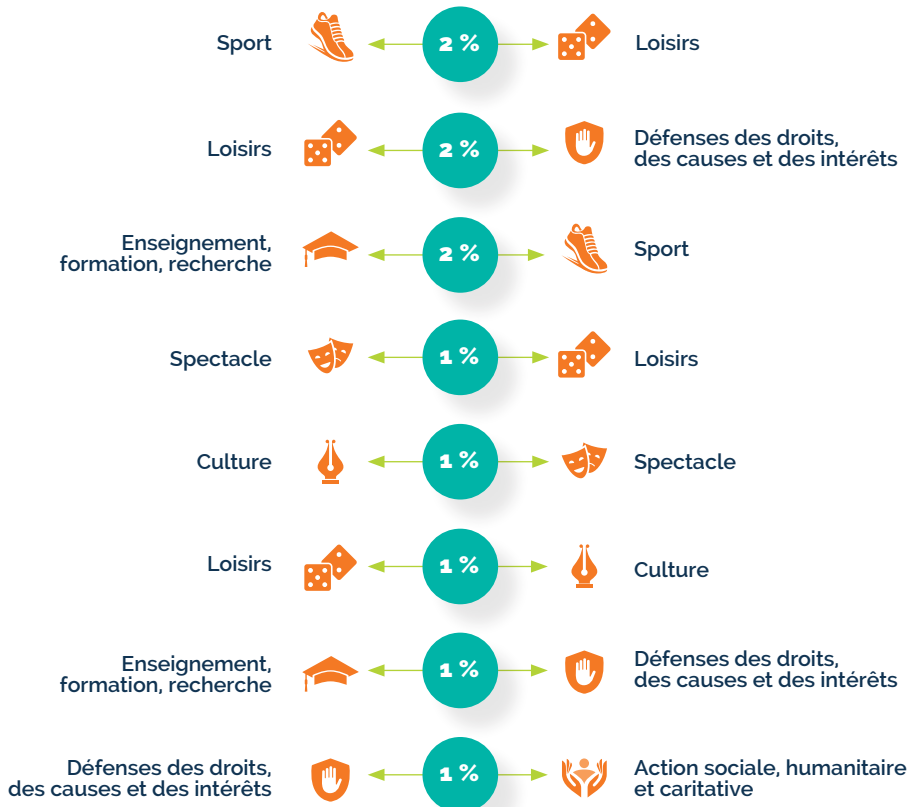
Sport 2 % Loisirs

Loisirs 2 % Défenses des droits, des causes et des intérêts

Enseignement, formation, recherche 2 % Sport

Spectacle 1 % Loisirs

Culture 1 % Spectacle

Loisirs 1 % Culture

Enseignement, formation, recherche 1 % Défenses des droits, des causes et des intérêts

Défenses des droits, des causes et des intérêts 1 % Action sociale, humanitaire et caritative